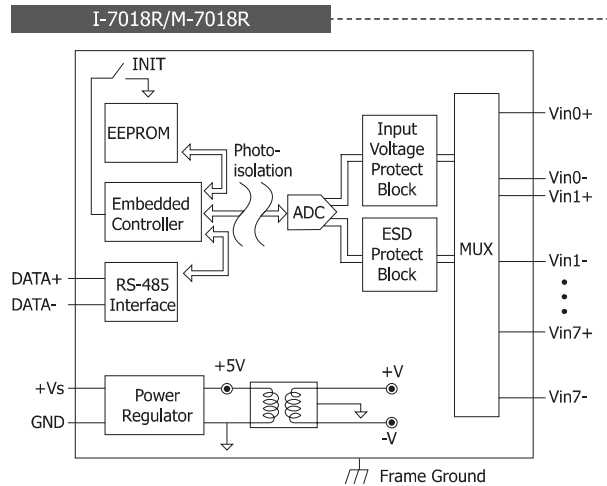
I-7018R/M-7018R

INIT

EEPROM

Photo-isolation

Embedded Controller

ADC

Input Voltage Protect Block

ESD Protect Block

MUX

Vin0+

Vin0-

Vin1+

Vin1-

Vin7+

Vin7-

DATA+

DATA-

RS-485 Interface

+Vs

GND

Power Regulator

+5V

+V

-V

Frame Ground